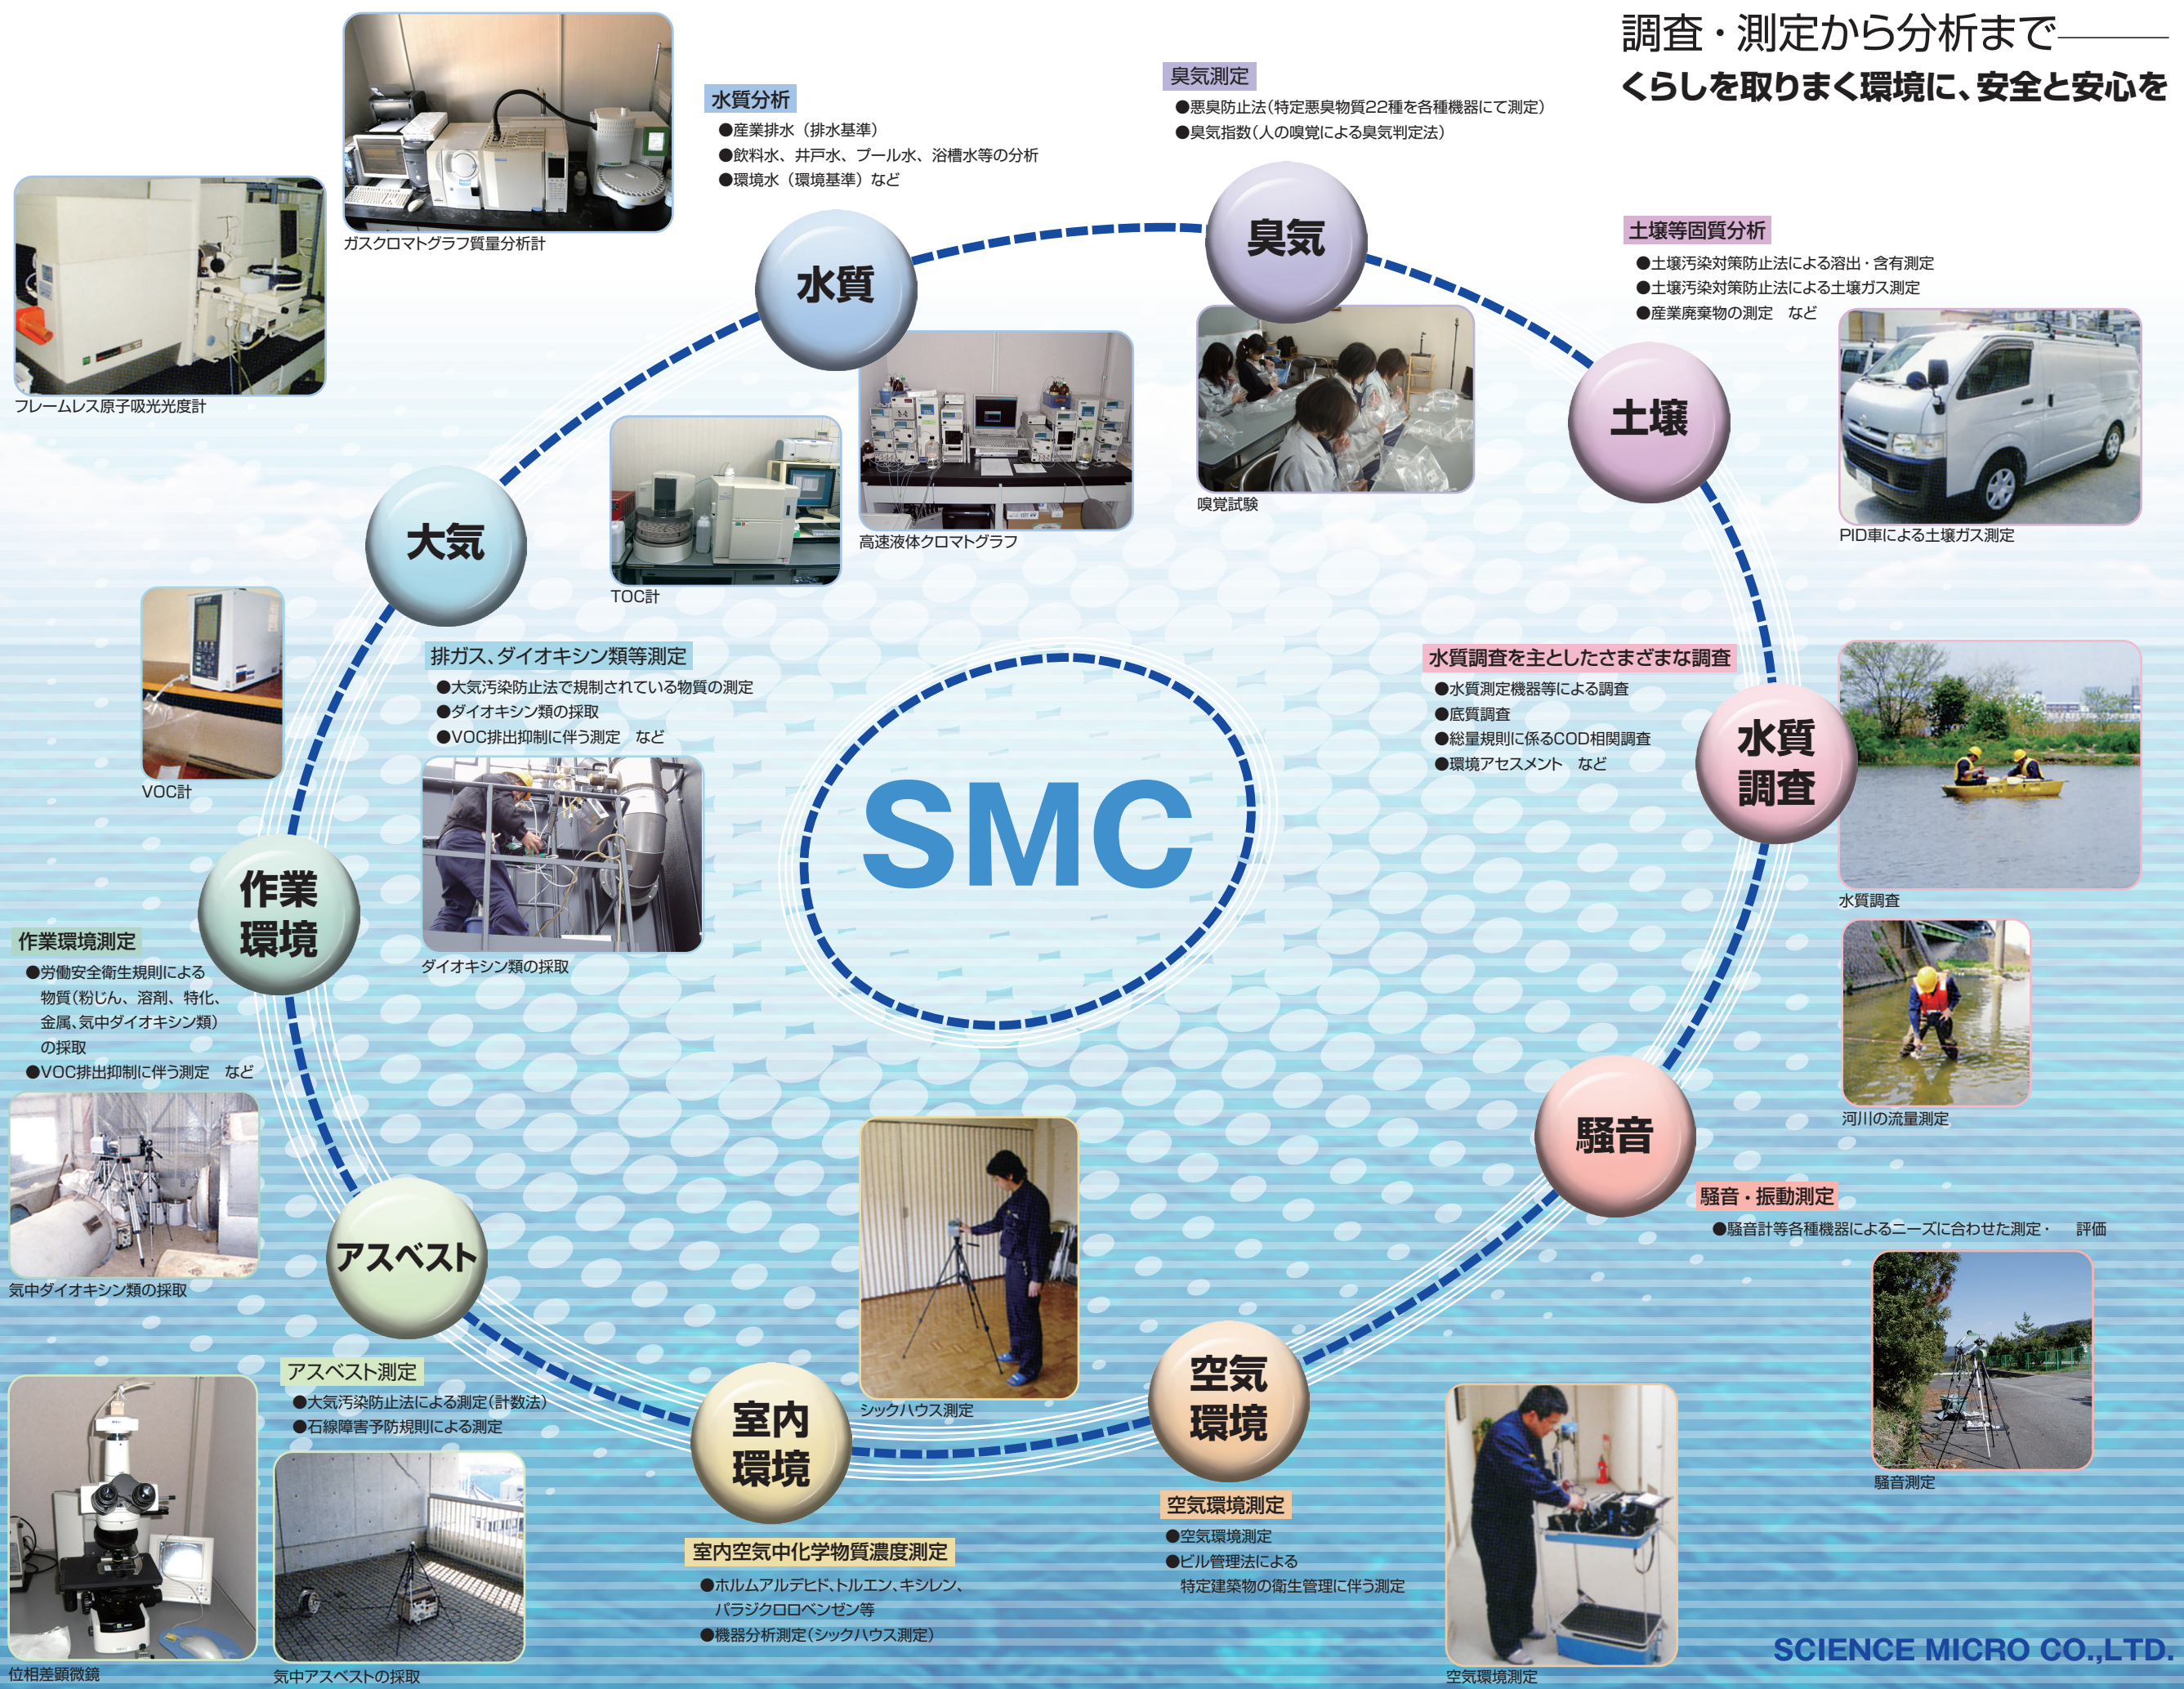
調査・測定から分析まで———
くらしを取りまく環境に、安全と安心を

水質分析
●産業排水（排水基準）
●飲料水、井戸水、プール水、浴槽水等の分析
●環境水（環境基準）など

ガスクロマトグラフ質量分析計

フレームレス原子吸光光度計

臭気測定
●悪臭防止法(特定悪臭物質22種を各種機器にて測定)
●臭気指数(人の嗅覚による臭気判定法)

土壌等固質分析
●土壌汚染対策防止法による溶出・含有測定
●土壌汚染対策防止法による土壌ガス測定
●産業廃棄物の測定　など

水質

臭気

土壌

嗅覚試験

PID車による土壌ガス測定

高速液体クロマトグラフ

TOC計

大気

VOC計

排ガス、ダイオキシン類等測定
●大気汚染防止法で規制されている物質の測定
●ダイオキシン類の採取
●VOC排出抑制に伴う測定　など

水質調査を主としたさまざまな調査
●水質測定機器等による調査
●底質調査
●総量規則に係るCOD相関調査
●環境アセスメント　など

水質調査

水質調査

SMC

作業環境

作業環境測定
●労働安全衛生規則による物質(粉じん、溶剤、特化、金属、気中ダイオキシン類)の採取
●VOC排出抑制に伴う測定　など

ダイオキシン類の採取

河川の流量測定

騒音

騒音・振動測定
●騒音計等各種機器によるニーズに合わせた測定・　評価

気中ダイオキシン類の採取

アスベスト

アスベスト測定
●大気汚染防止法による測定(計数法)
●石綿障害予防規則による測定

シックハウス測定

室内環境

空気環境

騒音測定

空気環境測定
●空気環境測定
●ビル管理法による特定建築物の衛生管理に伴う測定

室内空気中化学物質濃度測定
●ホルムアルデヒド、トルエン、キシレン、パラジクロロベンゼン等
●機器分析測定(シックハウス測定)

位相差顕微鏡

気中アスベストの採取

空気環境測定

SCIENCE MICRO CO.,LTD.